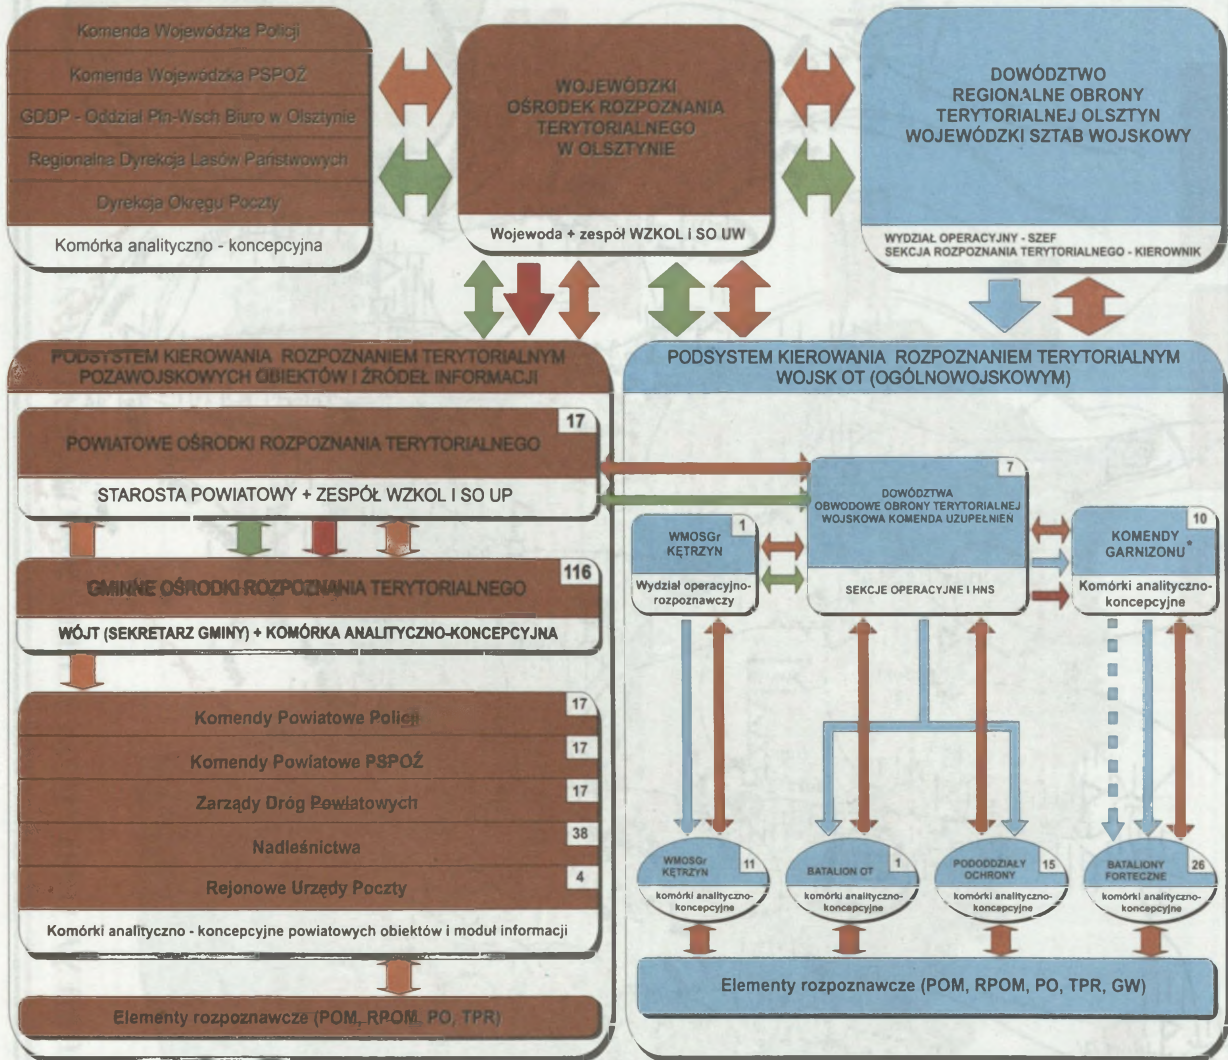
Komenda Wojewódzka Policji
Komenda Wojewódzka PSPOŻ
GDDP - Oddział Płn-Wsch Biuro w Olsztynie
Regionalna Dyrekcja Lasów Państwowych
Dyrekcja Okręgu Poczty
Komórka analityczno - koncepcyjna

WOJEWÓDZKI OŚRODEK ROZPOZNANIA TERYTORIALNEGO W OLSZTYNIE
Wojewoda + zespół WZKOL i SO UW

DOWÓDZTWO REGIONALNE OBRONY TERYTORIALNEJ OLSZTYN WOJEWÓDZKI SZTAB WOJSKOWY
WYDZIAŁ OPERACYJNY - SZEF
SEKCJA ROZPOZNANIA TERYTORIALNEGO - KIEROWNIK

PODSYSTEM KIEROWANIA ROZPOZNANIEM TERYTORIALNYM POZAWOJSKOWYCH OBIEKTÓW I ŹRÓDEŁ INFORMACJI

17
POWIATOWE OŚRODKI ROZPOZNANIA TERYTORIALNEGO
STAROSTA POWIATOWY + ZESPÓŁ WZKOL I SO UP

116
GMINNE OŚRODKI ROZPOZNANIA TERYTORIALNEGO
WÓJT (SEKRETARZ GMINY) + KOMÓRKA ANALITYCZNO-KONCEPCYJNA

17
Komendy Powiatowe Policji
17
Komendy Powiatowe PSPOŻ
17
Zarządy Dróg Powiatowych
38
Nadleśnictwa
4
Rejonowe Urzędy Poczty
Komórki analityczno - koncepcyjne powiatowych obiektów i moduł informacji

Elementy rozpoznawcze (POM, RPOM, PO, TPR)

PODSYSTEM KIEROWANIA ROZPOZNANIEM TERYTORIALNYM WOJSK OT (OGÓLNOWOJSKOWYM)

1
WMOSGr KĘTRZYN
Wydział operacyjno-rozpoznawczy

7
DOWÓDZTWA OBWODOWE OBRONY TERYTORIALNEJ WOJSKOWA KOMENDA UZUPEŁNIEŃ
SEKCJE OPERACYJNE I HNS

10
KOMENDY GARNIZONU
Komórki analityczno-koncepcyjne

WMOSGr KĘTRZYN
11
komórki analityczno-koncepcyjne

BATALION OT
1
komórki analityczno-koncepcyjne

PODODDZIAŁY OCHRONY
15
komórki analityczno-koncepcyjne

BATALIONY FORTECZNE
26
komórki analityczno-koncepcyjne

Elementy rozpoznawcze (POM, RPOM, PO, TPR, GW)